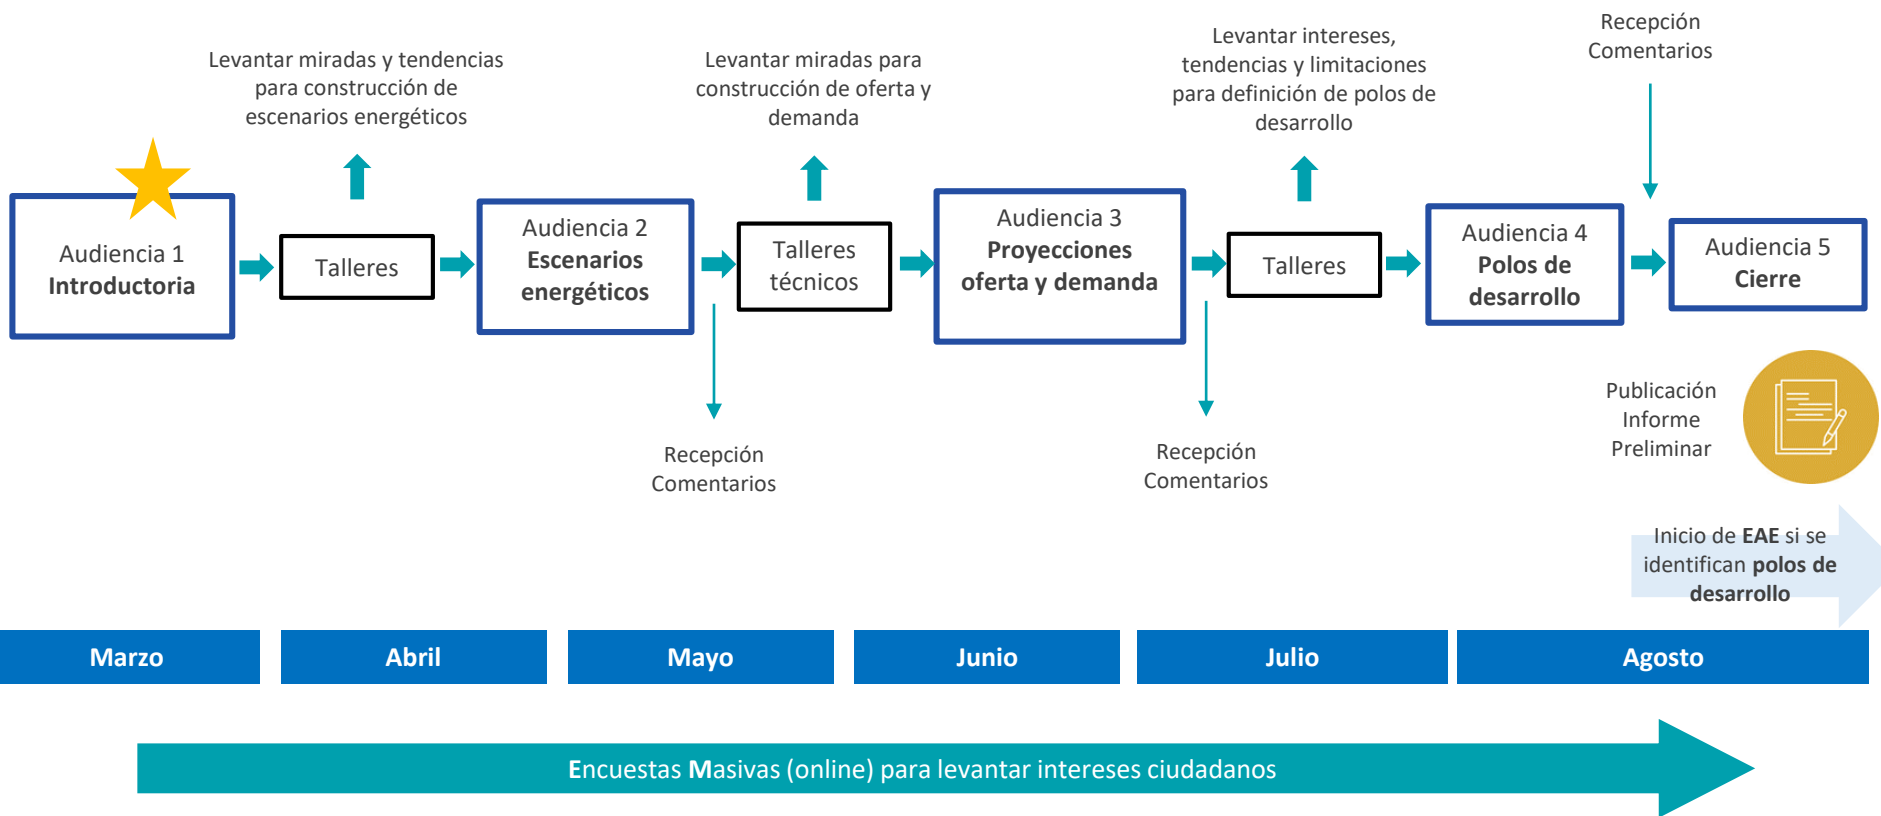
Audiencia 1
Introductoria

Levantar miradas y tendencias para construcción de escenarios energéticos

Talleres

Audiencia 2
Escenarios energéticos

Levantar miradas para construcción de oferta y demanda

Talleres técnicos

Recepción Comentarios

Audiencia 3
Proyecciones oferta y demanda

Levantar intereses, tendencias y limitaciones para definición de polos de desarrollo

Talleres

Recepción Comentarios

Audiencia 4
Polos de desarrollo

Recepción Comentarios

Audiencia 5
Cierre

Publicación Informe Preliminar

Inicio de EAE si se identifican polos de desarrollo

| Marzo | Abril | Mayo | Junio | Julio | Agosto |
|---|---|---|---|---|---|

Encuestas Masivas (online) para levantar intereses ciudadanos